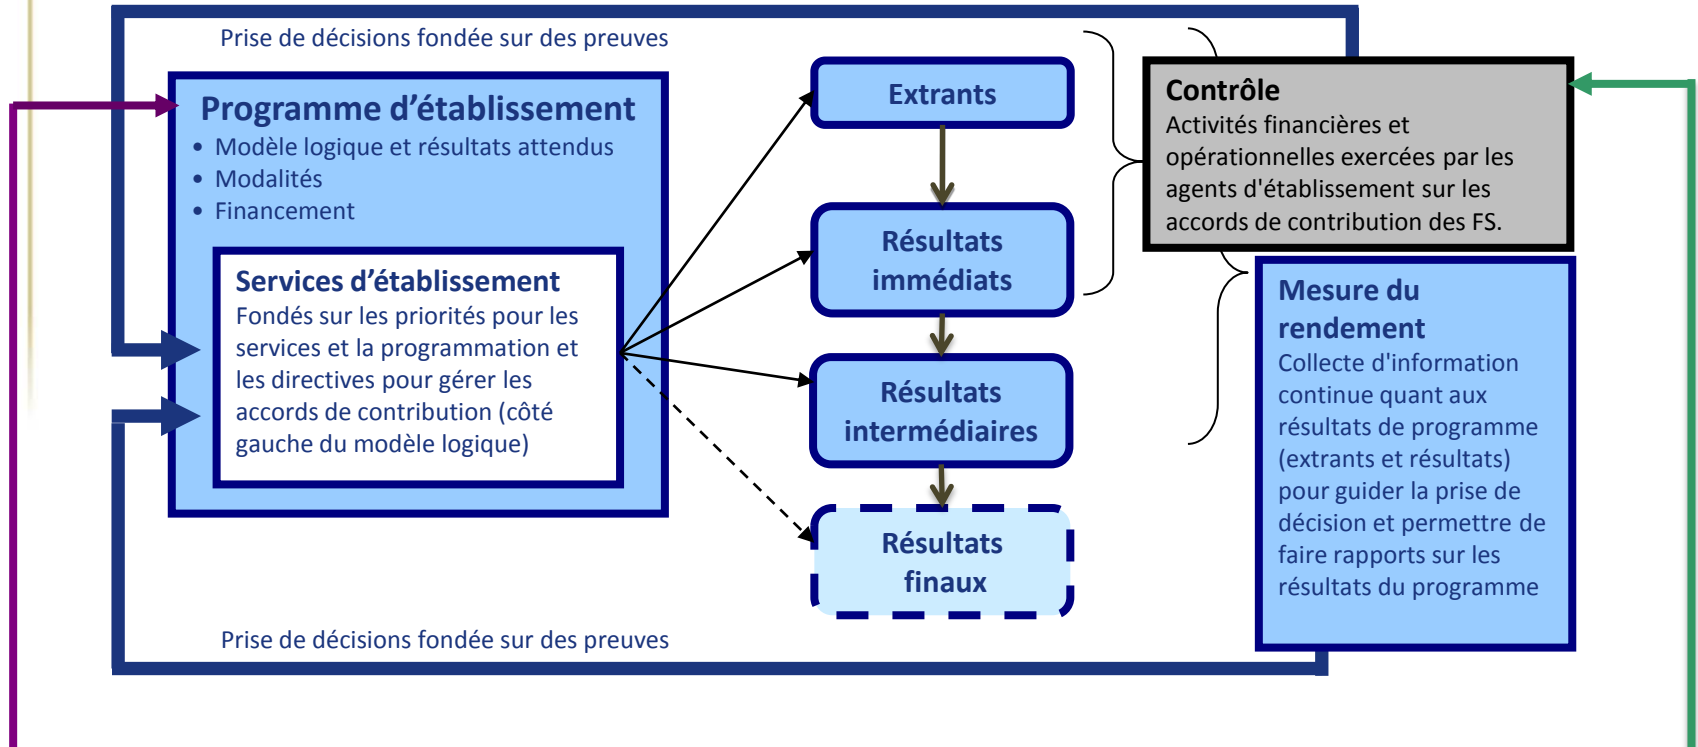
Prise de décisions fondée sur des preuves

Programme d’établissement
• Modèle logique et résultats attendus
• Modalités
• Financement

Services d’établissement
Fondés sur les priorités pour les services et la programmation et les directives pour gérer les accords de contribution (côté gauche du modèle logique)

Extrants

Résultats immédiats

Résultats intermédiaires

Résultats finaux

Contrôle
Activités financières et opérationnelles exercées par les agents d'établissement sur les accords de contribution des FS.

Mesure du rendement
Collecte d'information continue quant aux résultats de programme (extrants et résultats) pour guider la prise de décision et permettre de faire rapports sur les résultats du programme

Prise de décisions fondée sur des preuves